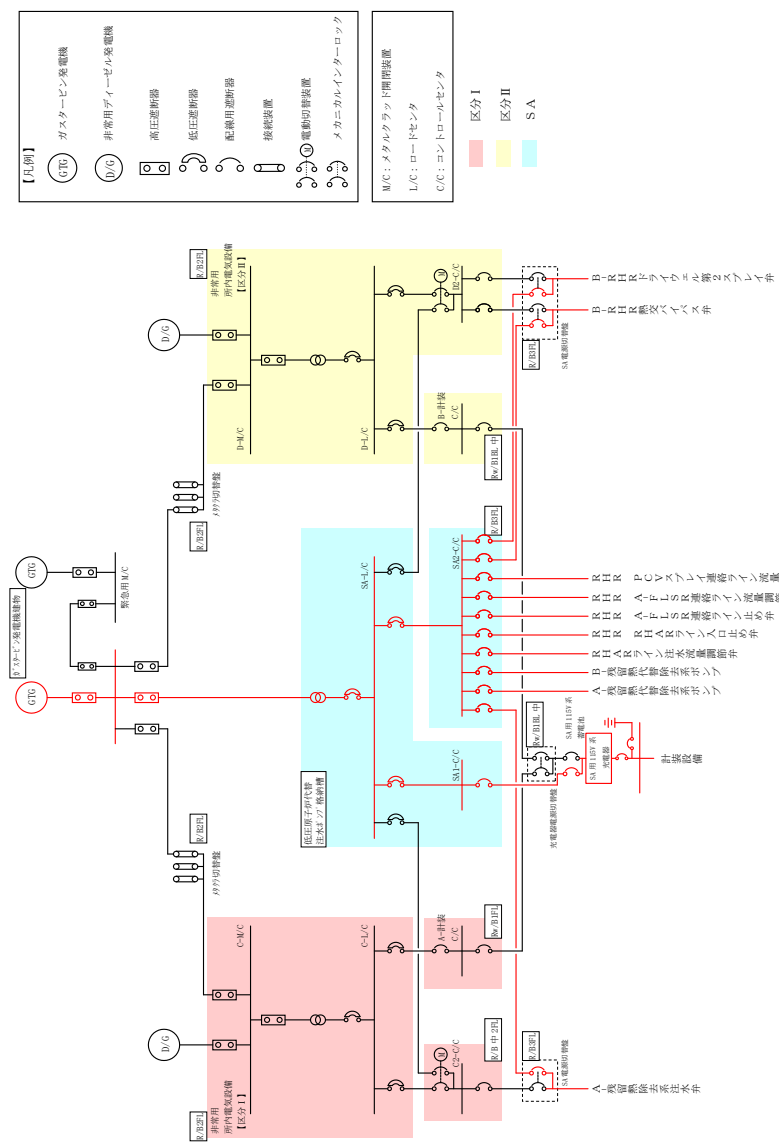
【凡例】

GTG ガスタービン発電機

D/G 非常用ディーゼル発電機

高圧遮断器

低圧遮断器

配線用遮断器

接続装置

M 電動切替装置

メカニカルインターロック

M/C：メタルクラッド開閉装置

L/C：ロードセンタ

C/C：コントロールセンタ

区分Ⅰ

区分Ⅱ

SA

GTG

ガスタービン発電機建物

緊急用M/C

GTG

D/G

R/B2FL

非常用所内電気設備【区分Ⅱ】

D-M/C

D-L/C

D2-C/C

B-計装C/C

Rw/B1BL 中

R/B3FL

SA電源切替盤

B-RHRドライウェル第2スプレイ弁

B-RHR熱交バイパス弁

R/B2FL

メタクラ切替盤

SA-L/C

SA2-C/C

R/B3FL

RHR PCVスプレイ連絡ライン流量

RHR A-FLSR連絡ライン流量調節弁

RHR A-FLSR連絡ライン止め弁

RHR A RHR A ライン入口止め弁

B-RHR ライン注水流量調節弁

A-残留熱代替除去系ポンプ

B-残留熱代替除去系ポンプ

SA1-C/C

Rw/B1BL 中

SA用115V系蓄電池

SA用115V系充電器

充電器電源切替盤

計装設備

低圧原子炉代替注水ポンプ格納槽

R/B2FL

メタクラ切替盤

C-M/C

C-L/C

A-計装C/C

Rw/B1FL

C2-C/C

R/B中2FL

R/B3FL

SA電源切替盤

A-残留熱除去系注水弁

D/G

R/B2FL

非常用所内電気設備【区分Ⅰ】